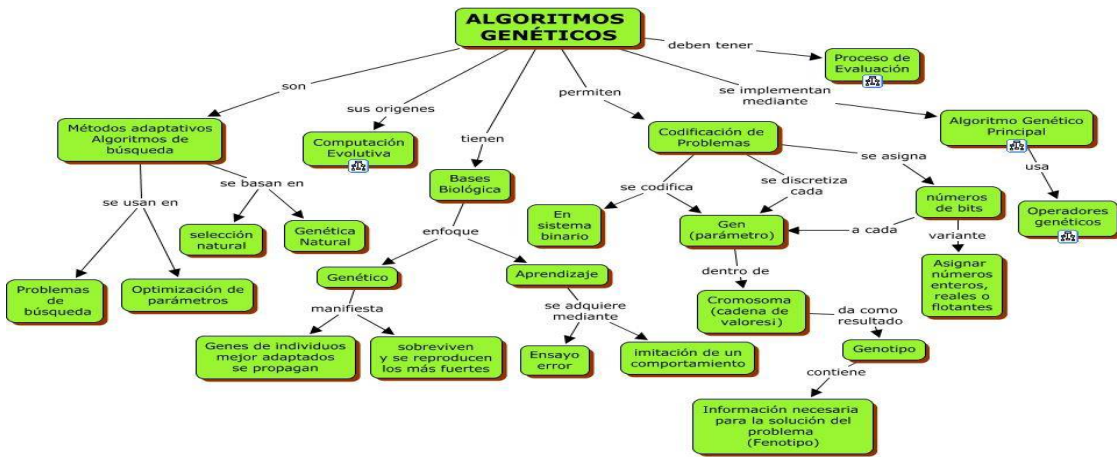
ALGORITMOS GENÉTICOS

deben tener

Proceso de Evaluación

son

sus origenes

tienen

permiten

se implementan mediante

Algoritmo Genético Principal

usa

Operadores genéticos

Métodos adaptativos Algoritmos de búsqueda

se usan en

se basan en

selección natural

Genética Natural

Problemas de búsqueda

Optimización de parámetros

Computación Evolutiva

Bases Biológica

enfoque

Genético

manifiesta

Genes de individuos mejor adaptados se propagan

sobreviven y se reproducen los más fuertes

Aprendizaje

se adquiere mediante

Ensayo error

imitación de un comportamiento

Codificación de Problemas

se codifica

se discretiza cada

se asigna

En sistema binario

Gen (parámetro)

a cada

números de bits

variante

Asignar números enteros, reales o flotantes

dentro de

Cromosoma (cadena de valoresi)

da como resultado

Genotipo

contiene

Información necesaria para la solución del problema (Fenotipo)